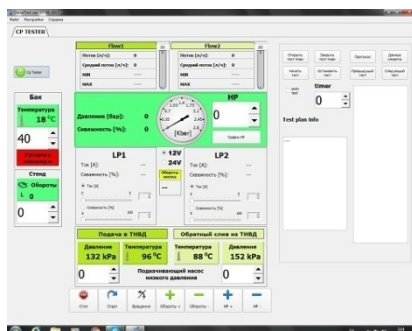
CP TESTER

Flow1
Поток [л/ч]:
Средний поток [л/ч]:
MIN
MAX

Flow2
Поток [л/ч]:
Средний поток [л/ч]:
MIN
MAX

Открыть тест план
Закрыть тест план
Протокол
Данные клиента
Начать тест
Остановить тест
Предыдущий тест
Следующий тест

Timer
0

Test plan info

CP Tester

Бак
Температура
18 °C
40

Стенд
Обороты
0

Давление [бар]: 0
Скважность [%]: 0

HP
0
[Kbar]

LP1
Ток [А]:
Скважность [%]:

12V
24V

LP2
Ток [А]:
Скважность [%]:

Подача в ТНВД
Давление 132 kPa
Температура 96 °C

Обратный слив из ТНВД
Температура 88 °C
Давление 152 kPa

0
Подкачивающий насос низкого давления
0

Стоп
Старт
Вращение
Обороты +
Обороты -
HP +
HP -